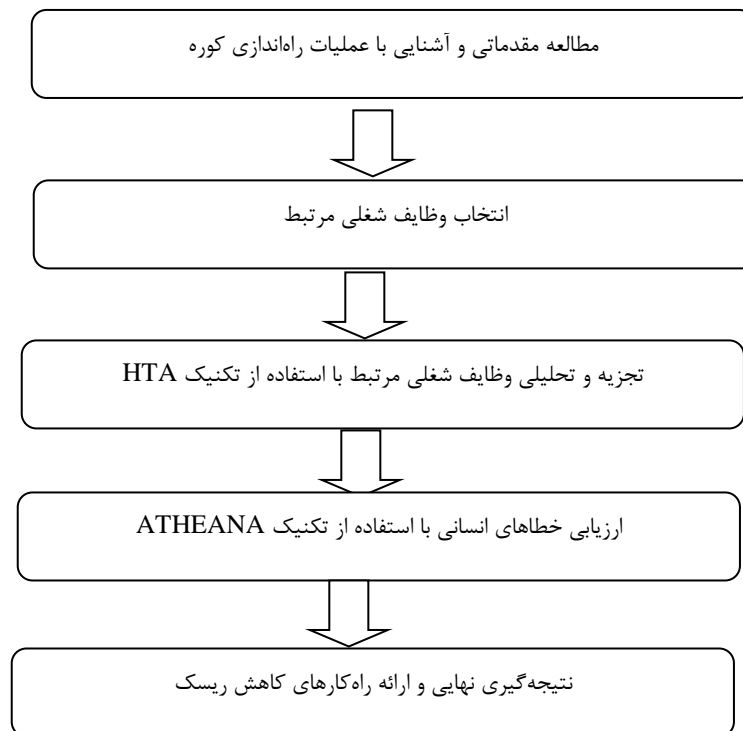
مطالعه مقدماتی و آشنایی با عملیات راه‌اندازی کوره

انتخاب وظایف شغلی مرتبط

تجزیه و تحلیلی وظایف شغلی مرتبط با استفاده از تکنیک HTA

ارزیابی خطاهای انسانی با استفاده از تکنیک ATHEANA

نتیجه‌گیری نهایی و ارائه راه‌کارهای کاهش ریسک